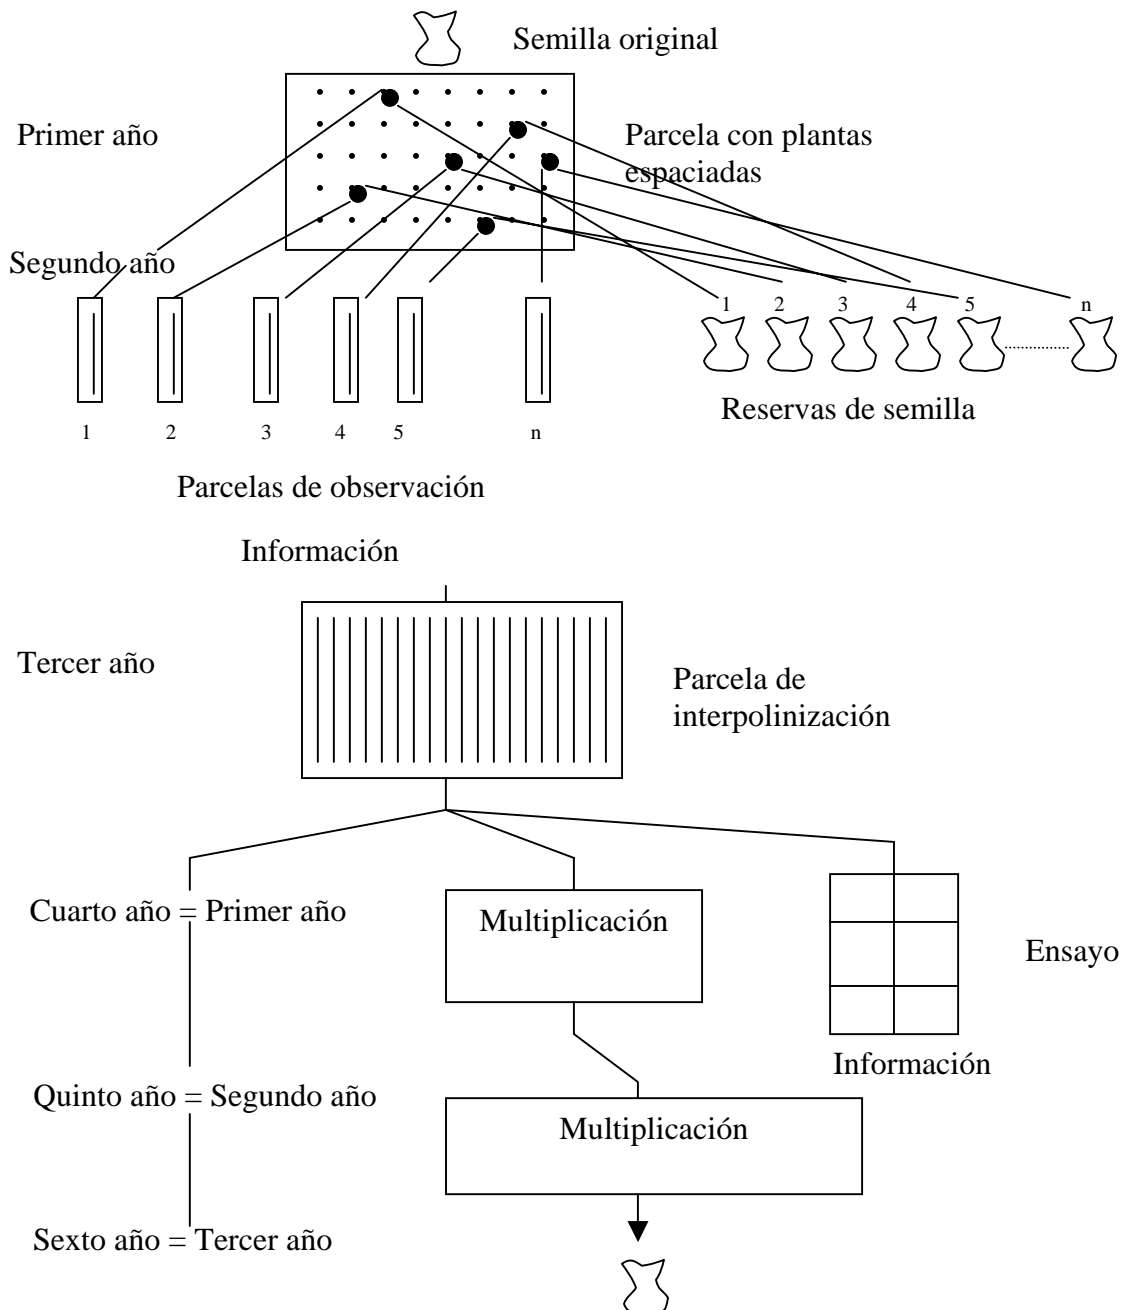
Semilla original

Primer año

Parcela con plantas espaciadas

Segundo año

1 2 3 4 5 n

Reservas de semilla

1 2 3 4 5 n

Parcelas de observación

Información

Tercer año

Parcela de interpolinización

Cuarto año = Primer año

Multiplicación

Ensayo

Información

Quinto año = Segundo año

Multiplicación

Sexto año = Tercer año